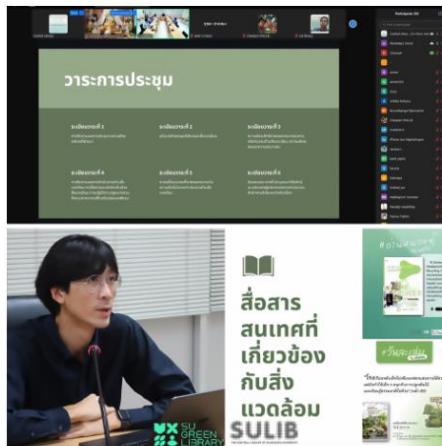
วาระการประชุม

ระเบียบวาระที่ 1

ระเบียบวาระที่ 2

ระเบียบวาระที่ 3

ระเบียบวาระที่ 4

ระเบียบวาระที่ 5

ระเบียบวาระที่ 6

Participants

สื่อสาร
สนเทศที่
เกี่ยวข้อง
กับสิ่ง
แวดล้อม

SU GREEN LIBRARY

SULIB

#อ่าน

รักษ์โลก